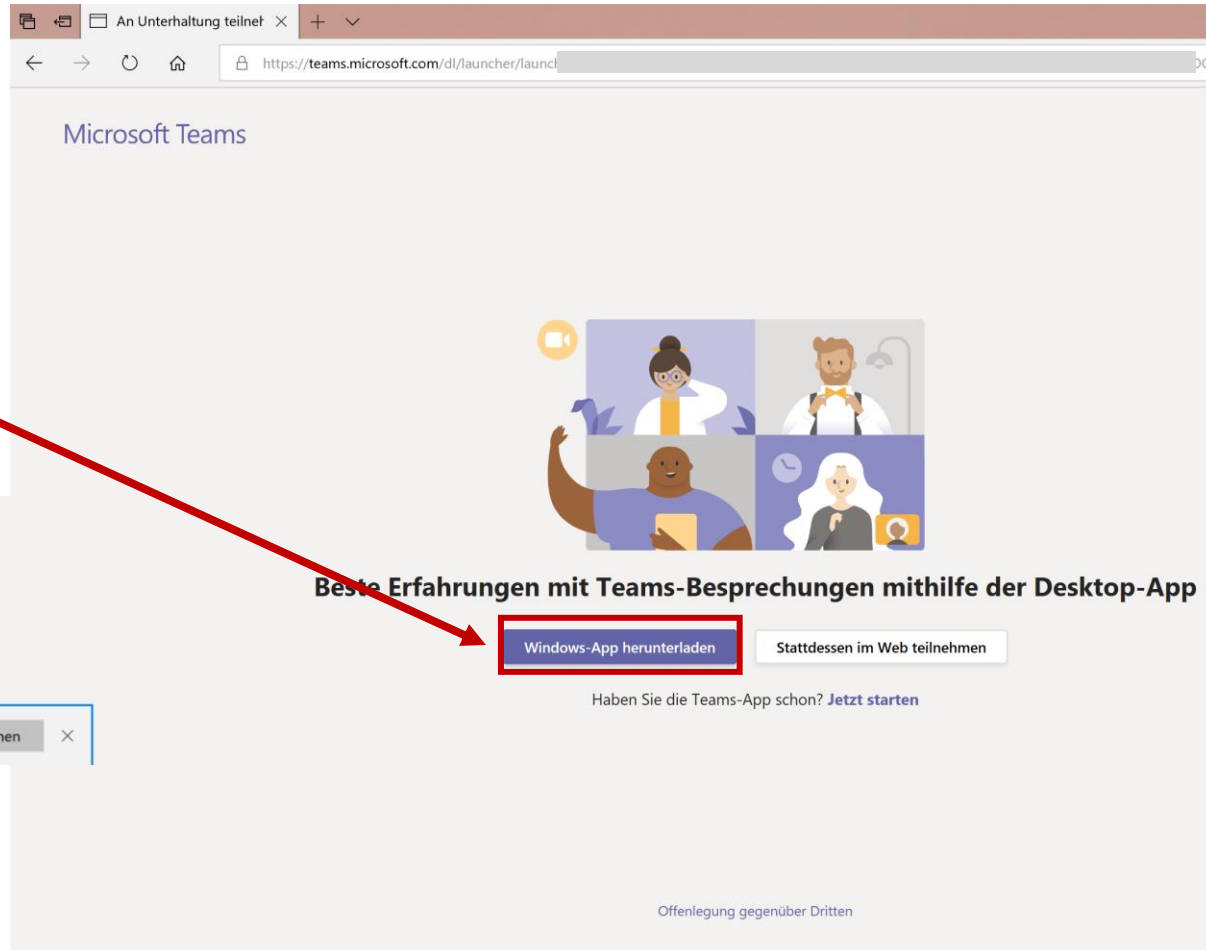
An Unterhaltung teilnel

https://teams.microsoft.com/dl/launcher/launcl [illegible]

Microsoft Teams

Beste Erfahrungen mit Teams-Besprechungen mithilfe der Desktop-App

Windows-App herunterladen

Stattdessen im Web teilnehmen

Haben Sie die Teams-App schon? Jetzt starten

hen

Offenlegung gegenüber Dritten